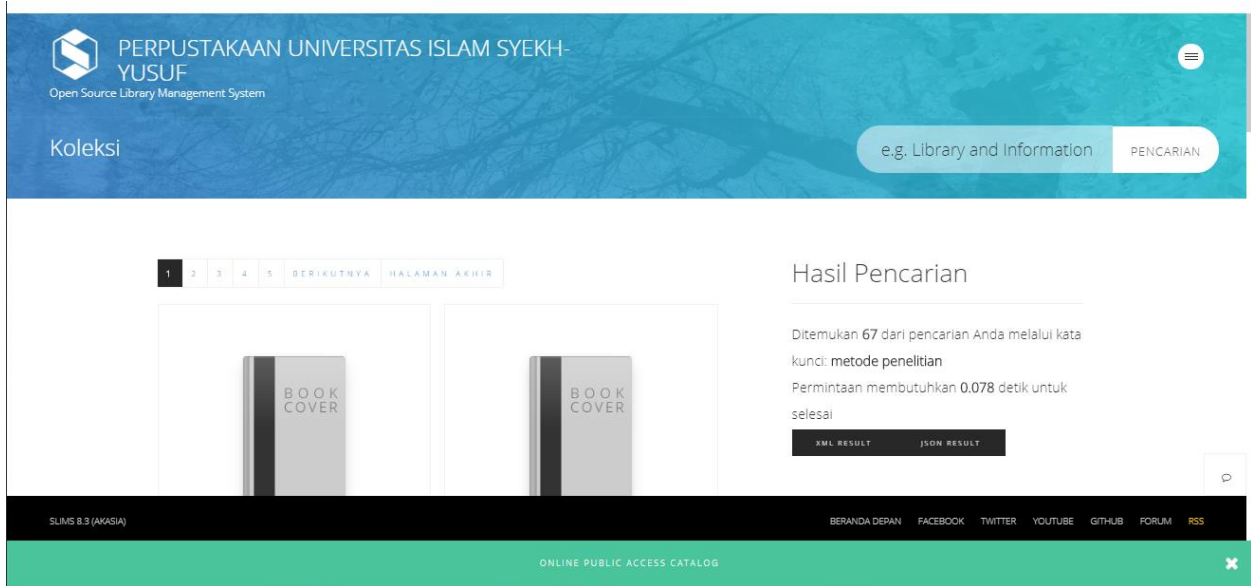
PERPUSTAKAAN UNIVERSITAS ISLAM SYEKH-YUSUF
Open Source Library Management System

Koleksi

e.g. Library and Information PENCARIAN

1 2 3 4 5 BERIKUTNYA HALAMAN AKHIR

BOOK COVER

BOOK COVER

Hasil Pencarian

Ditemukan 67 dari pencarian Anda melalui kata kunci: metode penelitian
Permintaan membutuhkan 0.078 detik untuk selesai

XML RESULT JSON RESULT

SLIMS 8.3 (AKASIA)

BERANDA DEPAN FACEBOOK TWITTER YOUTUBE GITHUB FORUM RSS

ONLINE PUBLIC ACCESS CATALOG